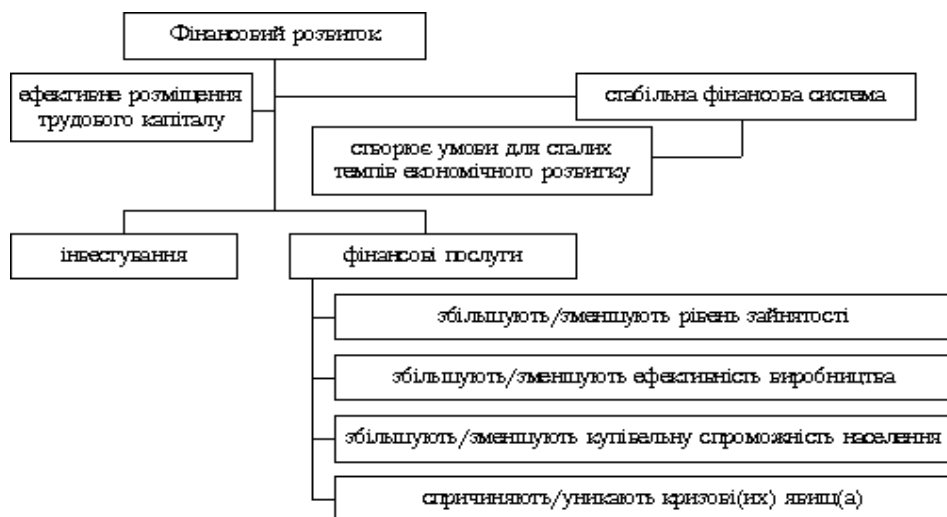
Фінансовий розвиток

ефективне розміщення трудового капіталу

стабільна фінансова система

створює умови для сталих темпів економічного розвитку

інвестування

фінансові послуги

збільшують/зменшують рівень зайнятості

збільшують/зменшують ефективність виробництва

збільшують/зменшують купівельну спроможність населення

спричиняють/уникають кризові(их) явищ(а)